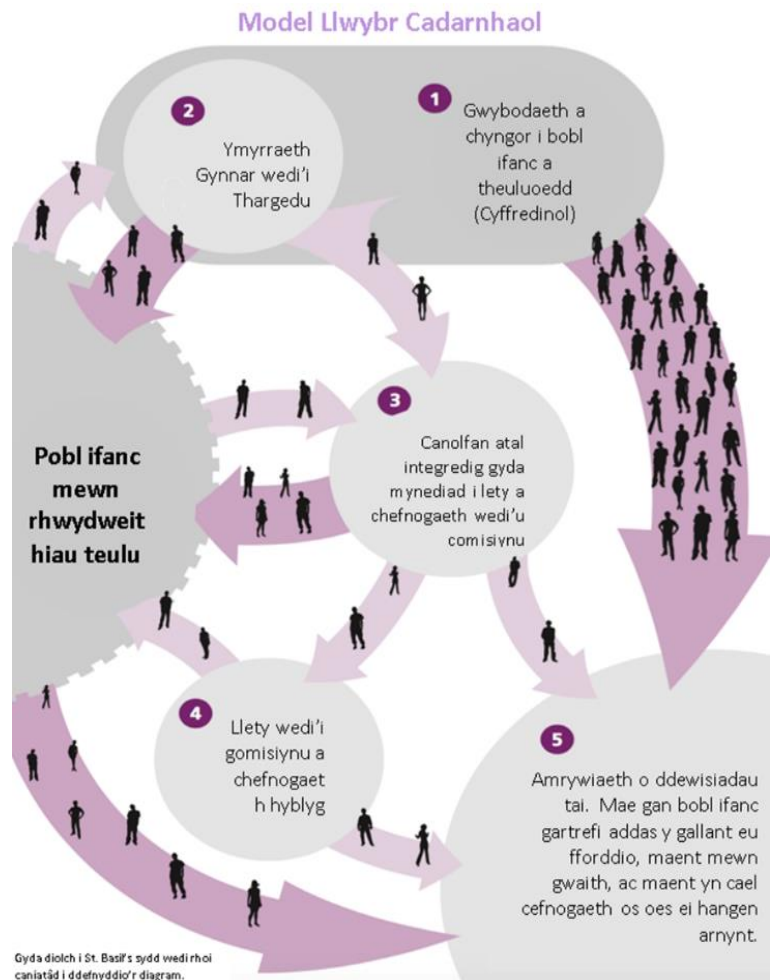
Model Llwybr Cadarnhaol

1
Gwybodaeth a chyngor i bobl ifanc a theuluoedd (Cyffredinol)

2
Ymyrraeth Gynnar wedi'i Thargedu

3
Canolfan atal integredig gyda mynediad i lety a chefnogaeth wedi'u comisiynu

Pobl ifanc mewn rhwydweit hiau teulu

4
Llety wedi'i gomisiynu a chefnogaet h hyblyg

5
Amrywiaeth o ddewisiadau tai. Mae gan bobl ifanc gartrefi addas y gallant eu fforddio, maent mewn gwaith, ac maent yn cael cefnogaeth os oes ei hangen arnynt.

Gyda diolch i St. Basil's sydd wedi rhoi caniatâd i ddefnyddio'r diagram.